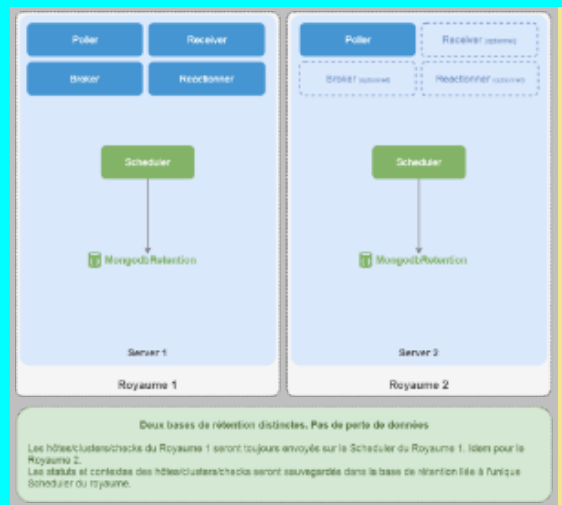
Poller

Receiver

Broker

Reactionner

Scheduler

MongodbRetention

Server 1

Royaume 1

Poller

Receiver (optionnel)

Broker (optionnel)

Reactionner (optionnel)

Scheduler

MongodbRetention

Server 2

Royaume 2

Deux bases de rétention distinctes. Pas de perte de données

Les hôtes/clusters/checks du Royaume 1 seront toujours envoyés sur le Scheduler du Royaume 1. Idem pour le Royaume 2.
Les statuts et contextes des hôtes/clusters/checks seront sauvegardés dans la base de rétention liée à l'unique Scheduler du royaume.